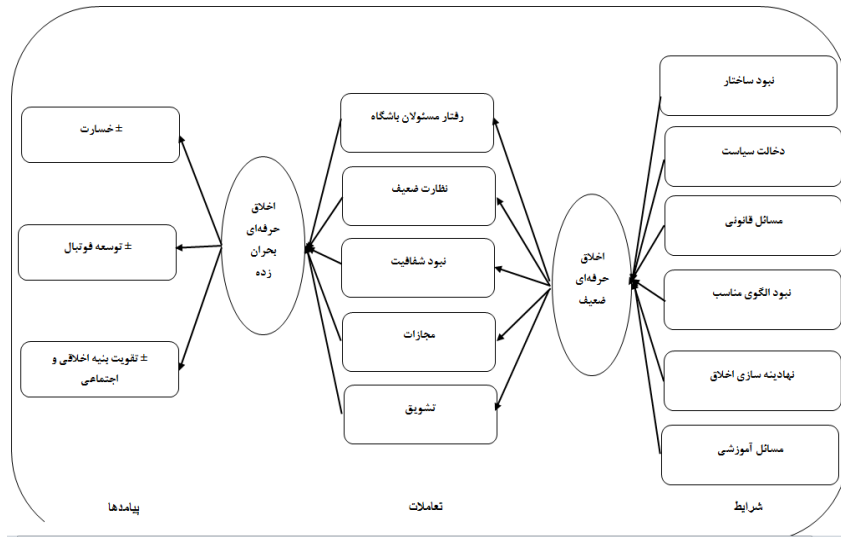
نبود ساختار

دخالت سیاست

مسائل قانونی

نبود الگوی مناسب

نهادینه سازی اخلاق

مسائل آموزشی

اخلاق حرفه‌ای ضعیف

رفتار مسئولان باشگاه

نظارت ضعیف

نبود شفافیت

مجازات

تشویق

اخلاق حرفه‌ای بحران زده

± خسارت

± توسعه فوتبال

± تقویت بنیه اخلاقی و اجتماعی

شرایط

تعاملات

پیامدها